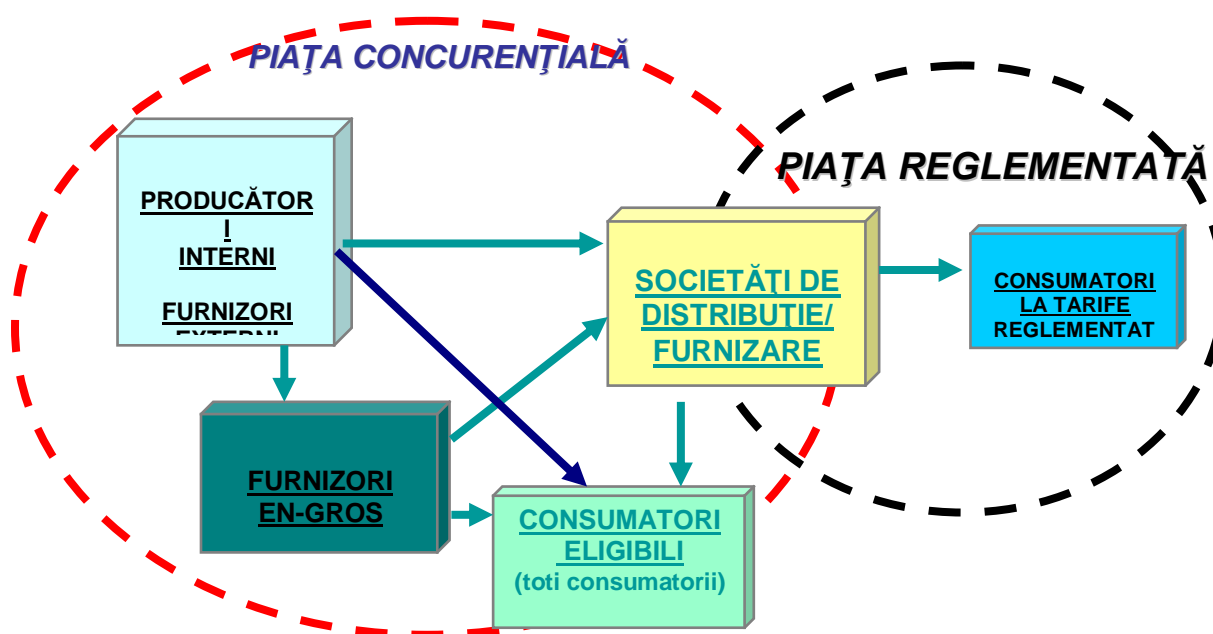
PIAŢA CONCURENŢIALĂ

PIAŢA REGLEMENTATĂ

PRODUCĂTOR I INTERNI

FURNIZORI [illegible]

SOCIETĂŢI DE DISTRIBUŢIE/ FURNIZARE

CONSUMATORI LA TARIFE REGLEMENTAT

FURNIZORI EN-GROS

CONSUMATORI ELIGIBILI (toti consumatorii)